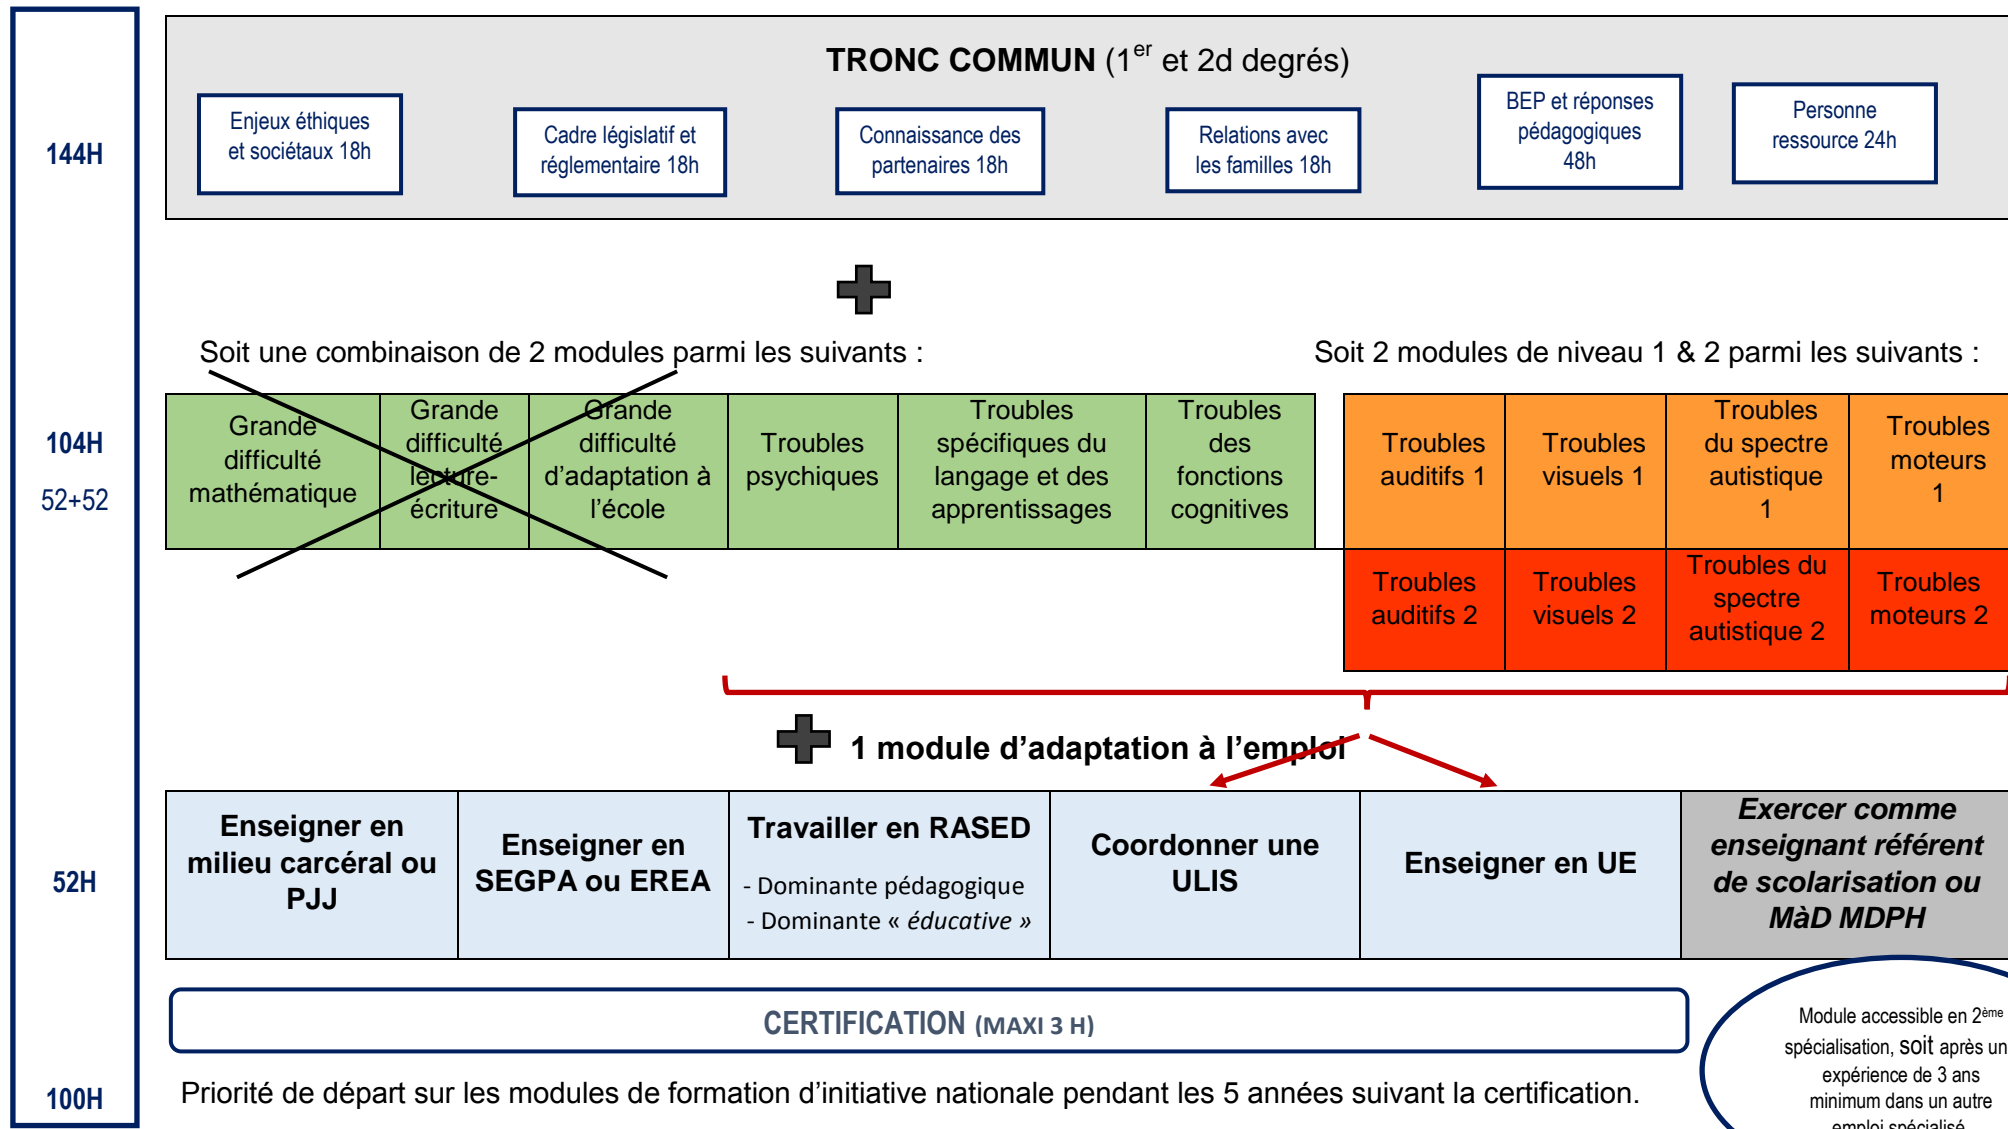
144H

104H

52+52

52H

100H

TRONC COMMUN (1$^{er}$ et 2d degrés)

Enjeux éthiques et sociétaux 18h

Cadre législatif et réglementaire 18h

Connaissance des partenaires 18h

Relations avec les familles 18h

BEP et réponses pédagogiques 48h

Personne ressource 24h

Soit une combinaison de 2 modules parmi les suivants :

| Grande difficulté mathématique | Grande difficulté lecture-écriture | Grande difficulté d'adaptation à l'école | Troubles psychiques | Troubles spécifiques du langage et des apprentissages | Troubles des fonctions cognitives |
|---|---|---|---|---|---|

Soit 2 modules de niveau 1 & 2 parmi les suivants :

| Troubles auditifs 1 | Troubles visuels 1 | Troubles du spectre autistique 1 | Troubles moteurs 1 |
|---|---|---|---|
| Troubles auditifs 2 | Troubles visuels 2 | Troubles du spectre autistique 2 | Troubles moteurs 2 |

1 module d'adaptation à l'emploi

| Enseigner en milieu carcéral ou PJJ | Enseigner en SEGPA ou EREA | Travailler en RASED - Dominante pédagogique - Dominante « éducative » | Coordonner une ULIS | Enseigner en UE | Exercer comme enseignant référent de scolarisation ou MàD MDPH |
|---|---|---|---|---|---|

CERTIFICATION (MAXI 3 H)

Module accessible en 2$^{ème}$ spécialisation, soit après un expérience de 3 ans minimum dans un autre emploi spécialisé

Priorité de départ sur les modules de formation d'initiative nationale pendant les 5 années suivant la certification.